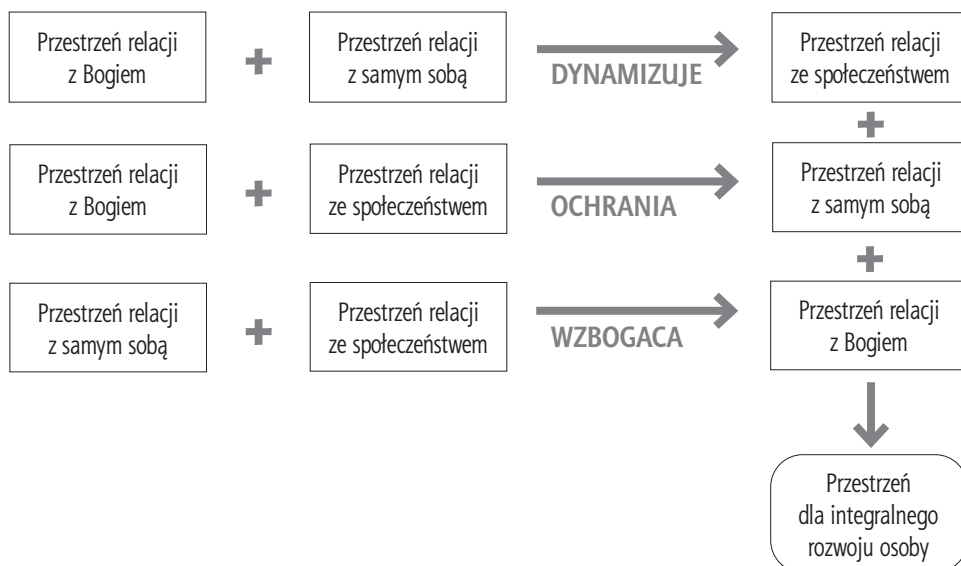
Przestrzeń relacji z Bogiem + Przestrzeń relacji z samym sobą DYNAMIZUJE Przestrzeń relacji ze społeczeństwem

+

Przestrzeń relacji z Bogiem + Przestrzeń relacji ze społeczeństwem OCHRANIA Przestrzeń relacji z samym sobą

+

Przestrzeń relacji z samym sobą + Przestrzeń relacji ze społeczeństwem WZBOGACA Przestrzeń relacji z Bogiem

Przestrzeń dla integralnego rozwoju osoby